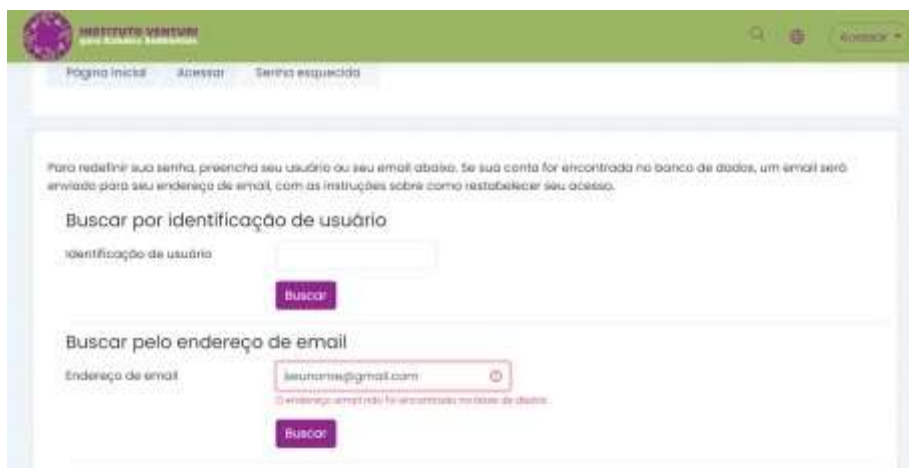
INSTITUTO VENTURI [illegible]

Acessar ▾

Página inicial Acessar Senha esquecida

Para redefinir sua senha, preencha seu usuário ou seu email abaixo. Se sua conta for encontrada no banco de dados, um email será enviado para seu endereço de email, com as instruções sobre como restabelecer seu acesso.

Buscar por identificação de usuário

Identificação de usuário

Buscar

Buscar pelo endereço de email

Endereço de email

seunome@gmail.com

O endereço email não foi encontrado no base de dados

Buscar